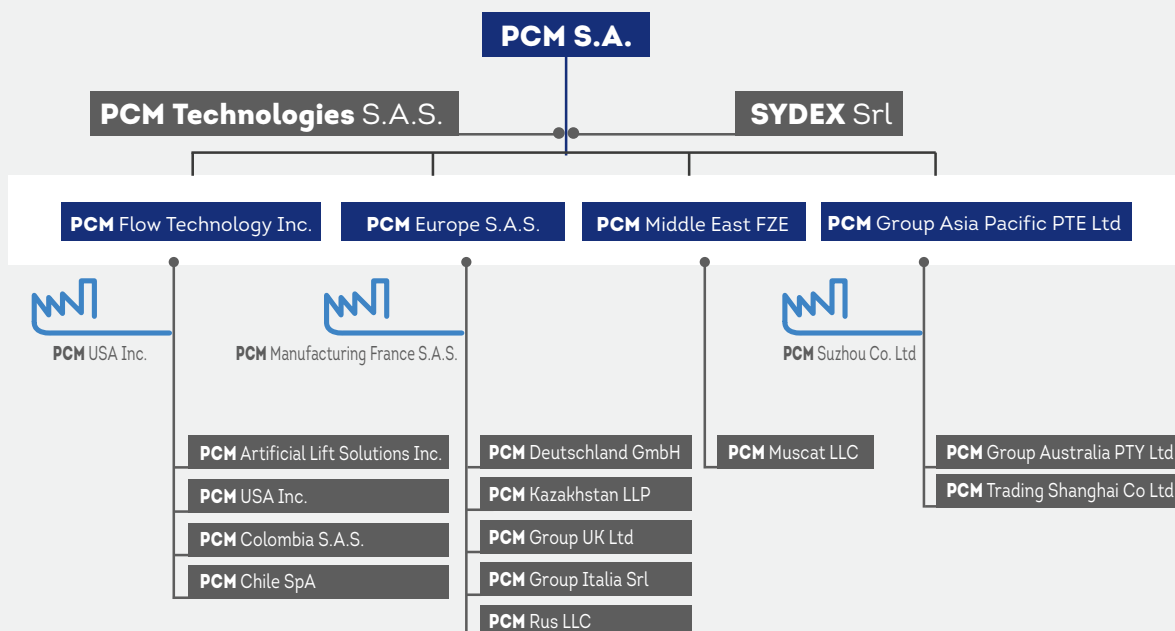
PCM S.A.

PCM Technologies S.A.S.

SYDEX Srl

PCM Flow Technology Inc.

PCM Europe S.A.S.

PCM Middle East FZE

PCM Group Asia Pacific PTE Ltd

PCM USA Inc.

PCM Manufacturing France S.A.S.

PCM Suzhou Co. Ltd

PCM Artificial Lift Solutions Inc.

PCM USA Inc.

PCM Colombia S.A.S.

PCM Chile SpA

PCM Deutschland GmbH

PCM Kazakhstan LLP

PCM Group UK Ltd

PCM Group Italia Srl

PCM Rus LLC

PCM Muscat LLC

PCM Group Australia PTY Ltd

PCM Trading Shanghai Co Ltd